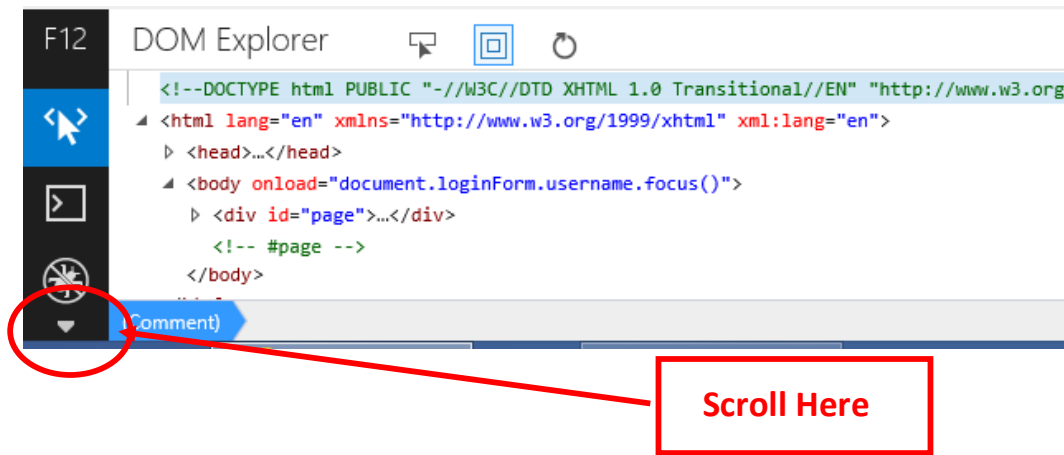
F12

DOM Explorer

<!--DOCTYPE html PUBLIC "-//W3C//DTD XHTML 1.0 Transitional//EN" "http://www.w3.org

<html lang="en" xmlns="http://www.w3.org/1999/xhtml" xml:lang="en">

<head>…</head>

<body onload="document.loginForm.username.focus()">

<div id="page">…</div>

<!-- #page -->

</body>

(Comment)

Scroll Here